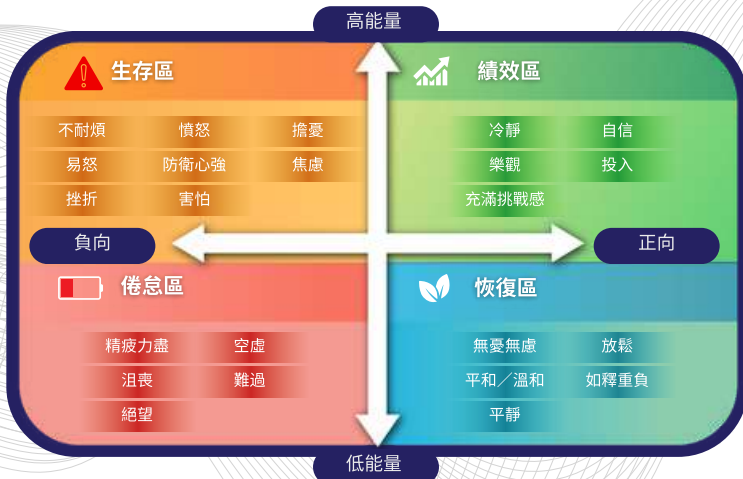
高能量

生存區

不耐煩
憤怒
擔憂
易怒
防衛心強
焦慮
挫折
害怕

績效區

冷靜
自信
樂觀
投入
充滿挑戰感

負向

正向

倦怠區

精疲力盡
空虛
沮喪
難過
絕望

恢復區

無憂無慮
放鬆
平和／溫和
如釋重負
平靜

低能量